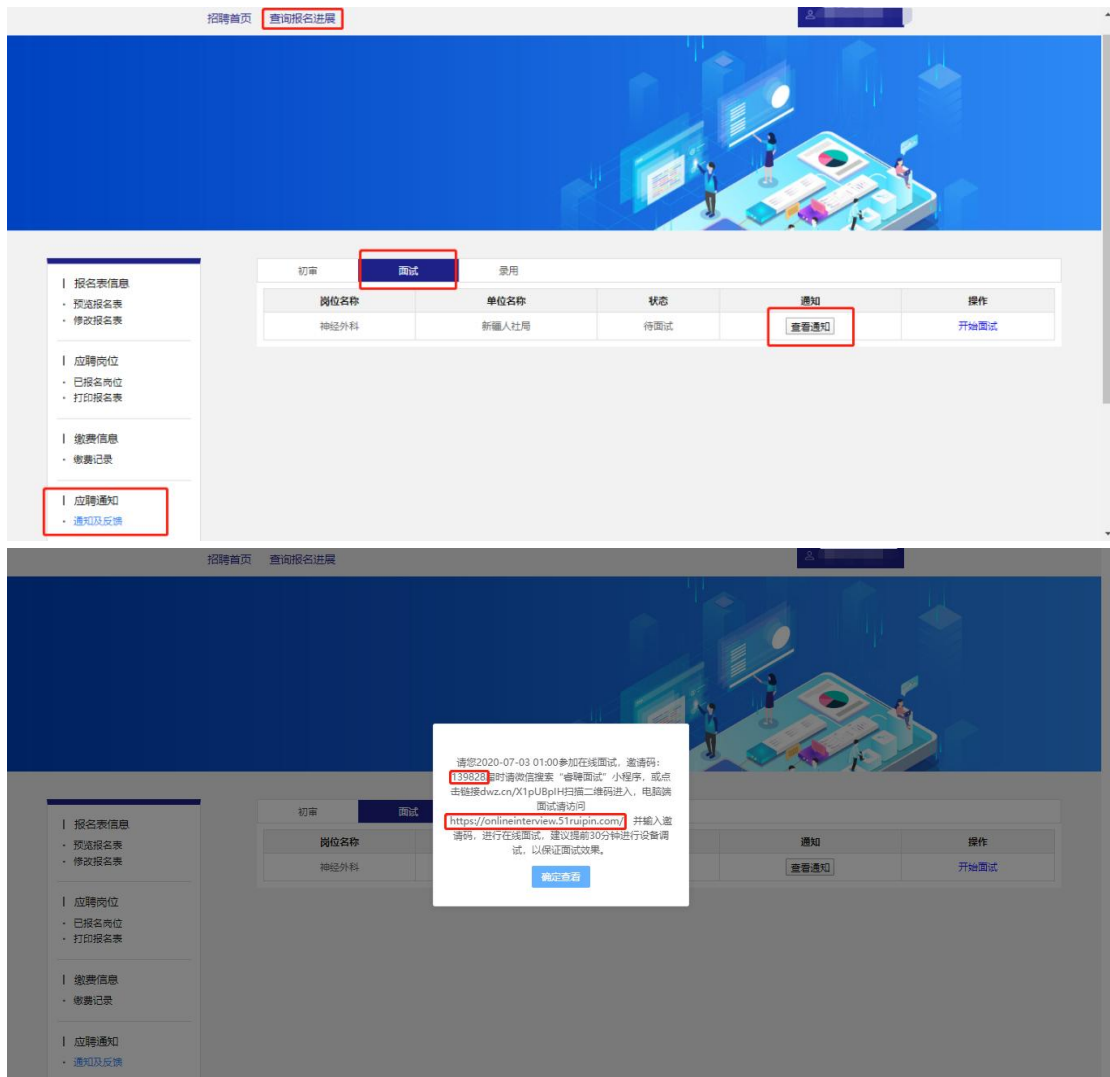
招聘首页　查询报名进展

| 报名表信息
· 预览报名表
· 修改报名表

| 应聘岗位
· 已报名岗位
· 打印报名表

| 缴费信息
· 缴费记录

| 应聘通知
· 通知及反馈

初审　面试　录用

| 岗位名称 | 单位名称 | 状态 | 通知 | 操作 |
|---|---|---|---|---|
| 神经外科 | 新疆人社局 | 待面试 | 查看通知 | 开始面试 |

招聘首页　查询报名进展

| 报名表信息
· 预览报名表
· 修改报名表

| 应聘岗位
· 已报名岗位
· 打印报名表

| 缴费信息
· 缴费记录

| 应聘通知
· 通知及反馈

初审　面试

| 岗位名称 | | | 通知 | 操作 |
|---|---|---|---|---|
| 神经外科 | | | 查看通知 | 开始面试 |

请您2020-07-03 01:00参加在线面试，邀请码：139828届时请微信搜索"睿聘面试"小程序，或点击链接dwz.cn/X1pUBpIH扫描二维码进入，电脑端面试请访问https://onlineinterview.51ruipin.com/，并输入邀请码，进行在线面试，建议提前30分钟进行设备调试，以保证面试效果。

确定查看